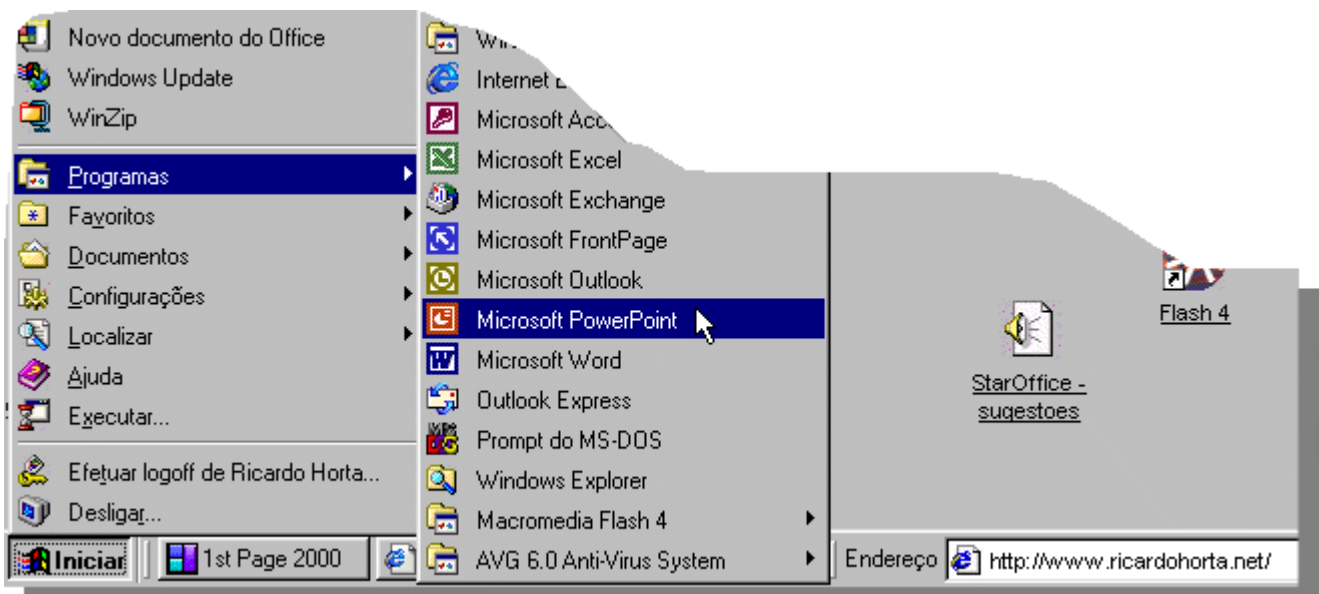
Novo documento do Office
Windows Update
WinZip
Programas
Favoritos
Documentos
Configurações
Localizar
Ajuda
Executar...
Efetuar logoff de Ricardo Horta...
Desligar...

Wi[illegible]
Internet E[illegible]
Microsoft Acc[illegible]
Microsoft Excel
Microsoft Exchange
Microsoft FrontPage
Microsoft Outlook
Microsoft PowerPoint
Microsoft Word
Outlook Express
Prompt do MS-DOS
Windows Explorer
Macromedia Flash 4
AVG 6.0 Anti-Virus System

Flash 4
StarOffice - sugestoes

Iniciar
1st Page 2000
Endereço
http://www.ricardohorta.net/